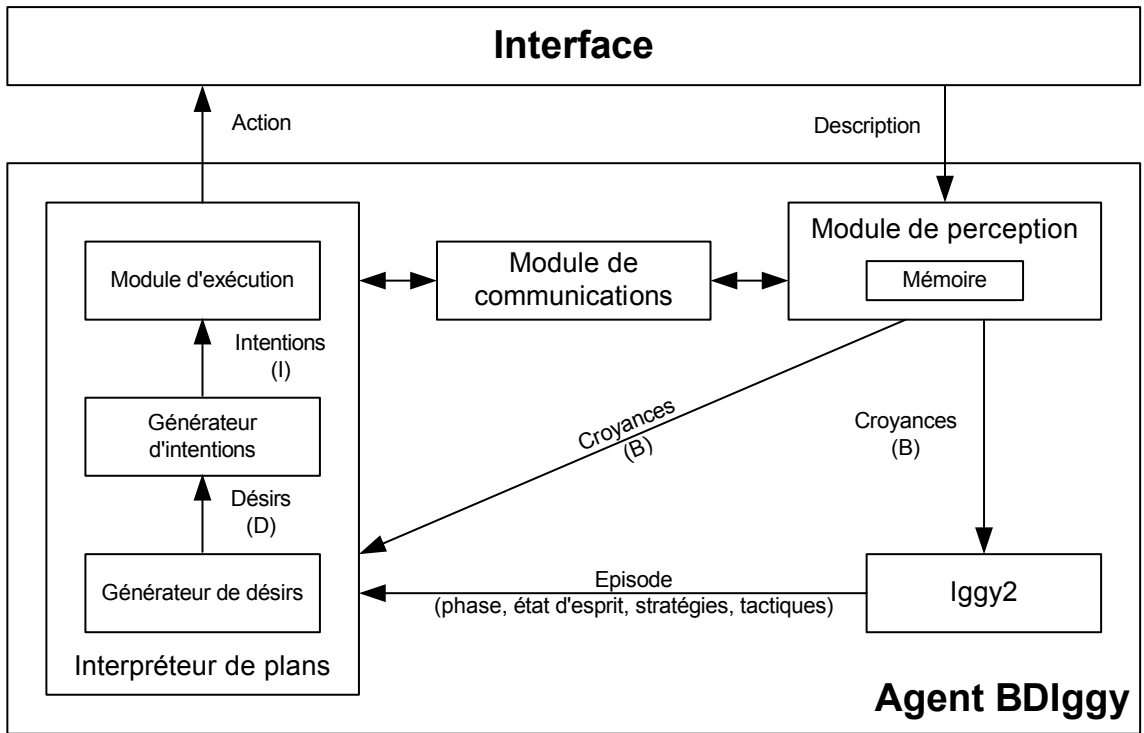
Interface

Action

Description

Module d'exécution

Module de communications

Module de perception

Mémoire

Intentions (I)

Générateur d'intentions

Croyances (B)

Croyances (B)

Désirs (D)

Générateur de désirs

Episode (phase, état d'esprit, stratégies, tactiques)

Iggy2

Interpréteur de plans

Agent BDIggy